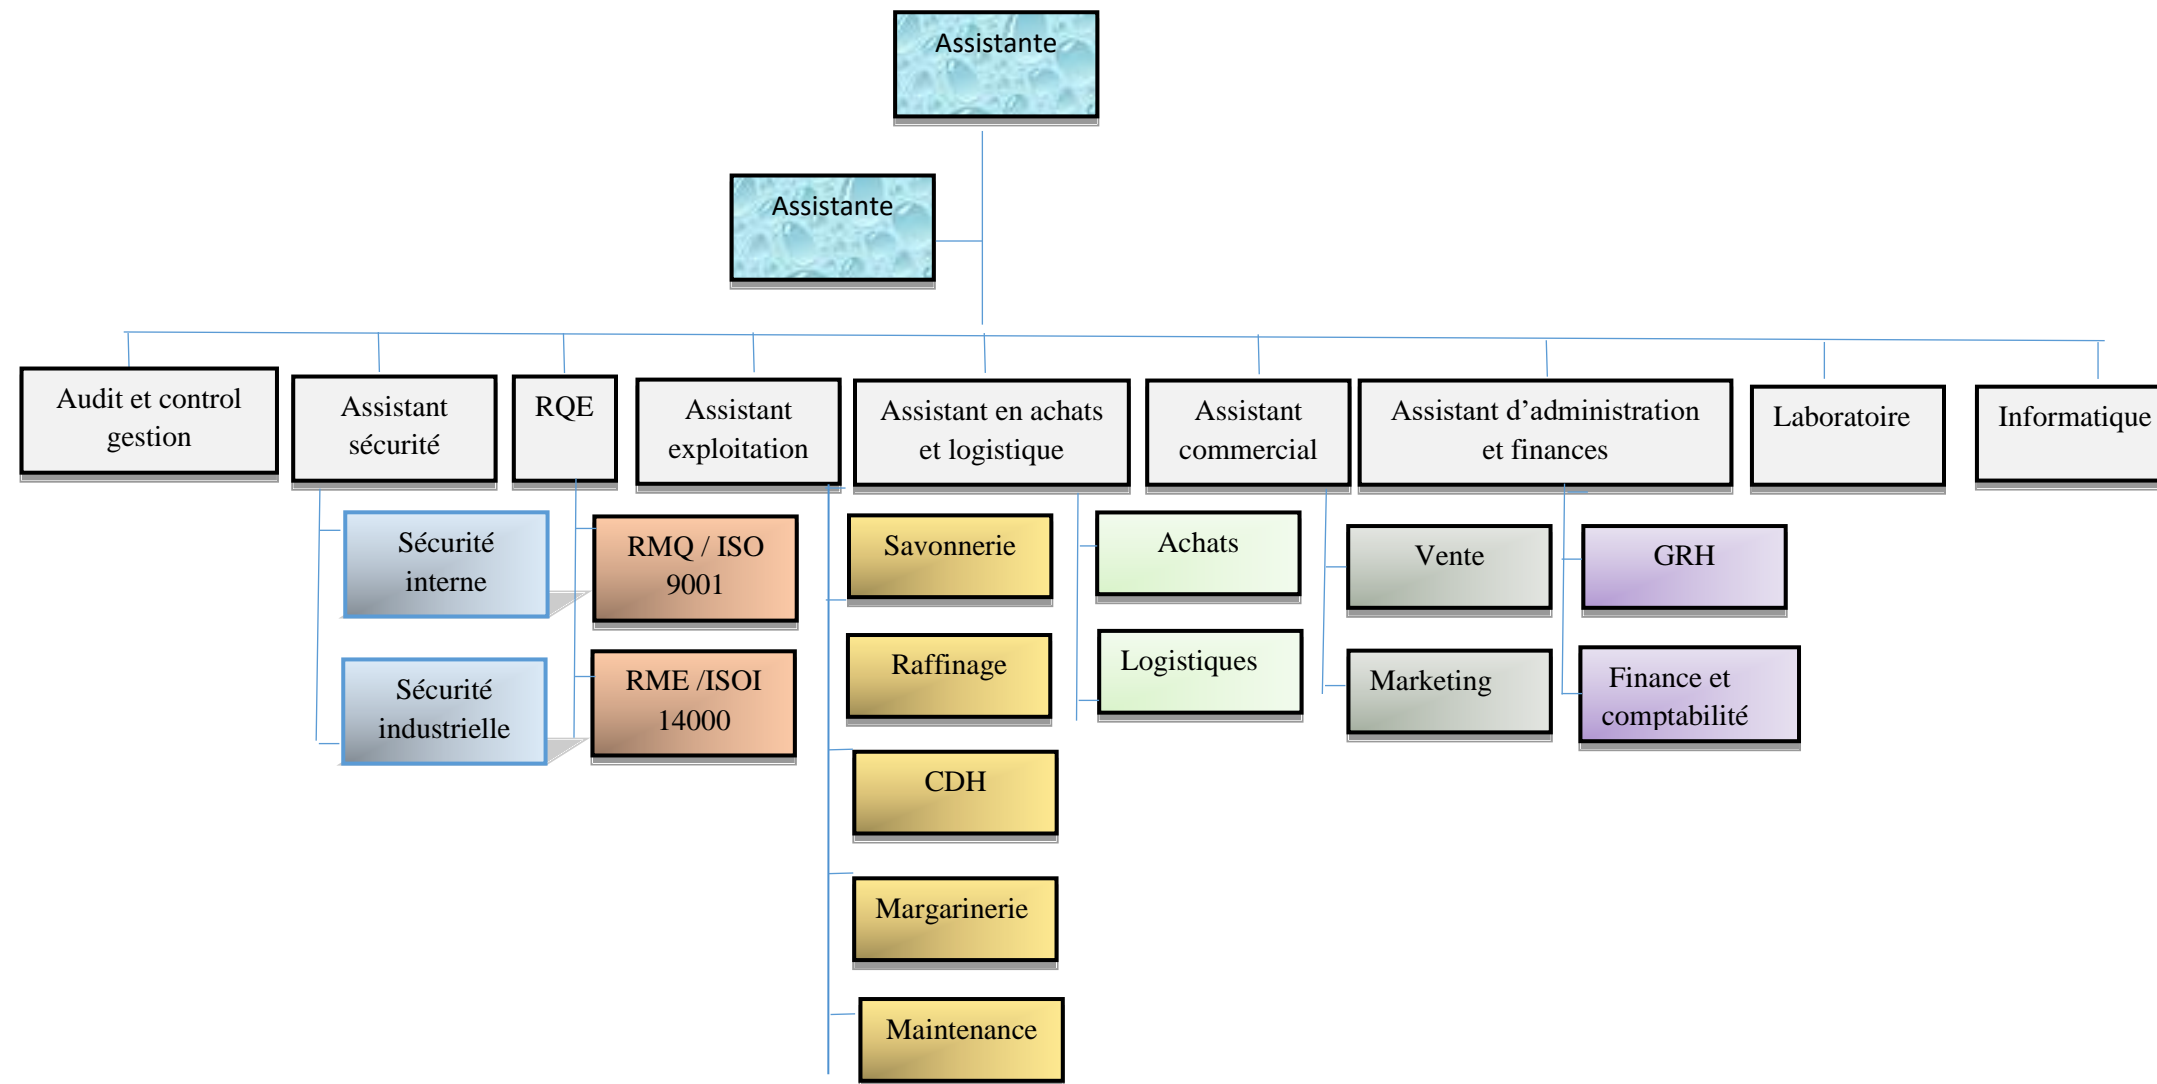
Assistante

Assistante

Audit et control gestion

Assistant sécurité

Sécurité interne

Sécurité industrielle

RQE

RMQ / ISO 9001

RME /ISOI 14000

Assistant exploitation

Savonnerie

Raffinage

CDH

Margarinerie

Maintenance

Assistant en achats et logistique

Achats

Logistiques

Assistant commercial

Vente

Marketing

Assistant d'administration et finances

GRH

Finance et comptabilité

Laboratoire

Informatique